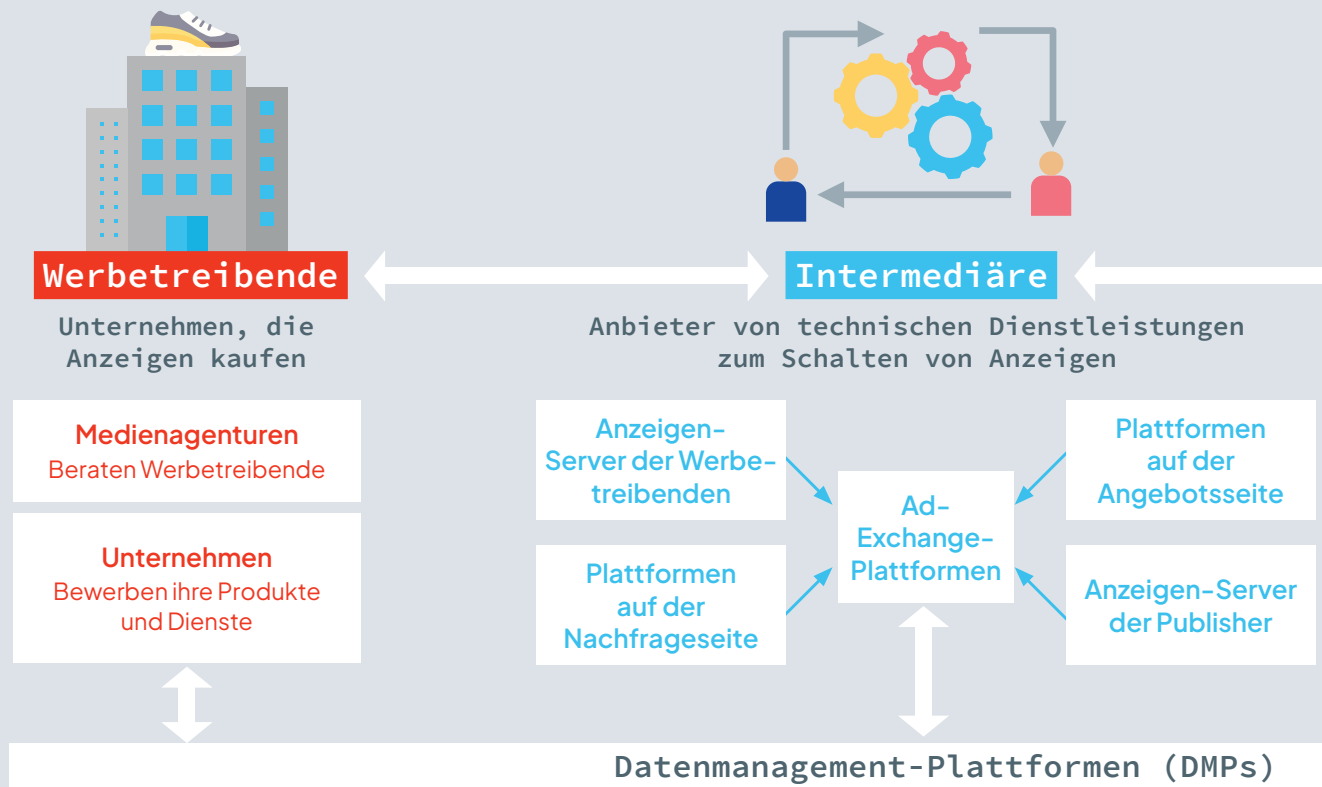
Werbetreibende

Unternehmen, die Anzeigen kaufen

Intermediäre

Anbieter von technischen Dienstleistungen zum Schalten von Anzeigen

Medienagenturen
Beraten Werbetreibende

Unternehmen
Bewerben ihre Produkte und Dienste

Anzeigen-Server der Werbetreibenden

Plattformen auf der Nachfrageseite

Ad-Exchange-Plattformen

Plattformen auf der Angebotsseite

Anzeigen-Server der Publisher

Datenmanagement-Plattformen (DMPs)